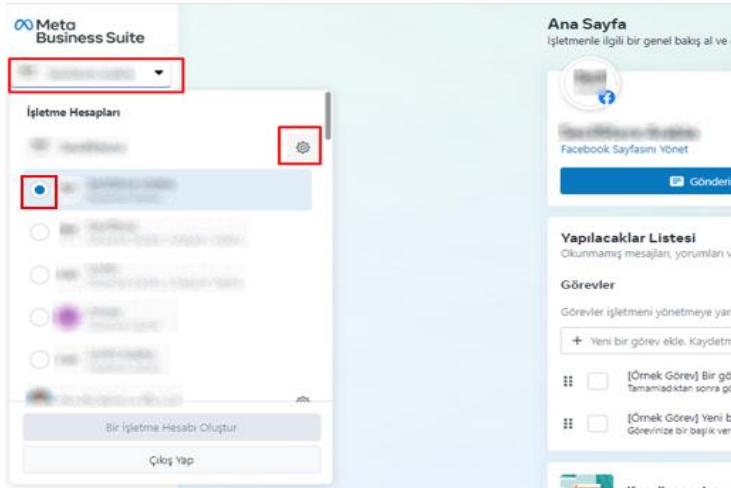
Meta
Business Suite

İşletme Hesapları

Bir İşletme Hesabı Oluştur

Çıkış Yap

Ana Sayfa
İşletmenle ilgili bir genel bakış al ve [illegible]

Facebook Sayfasını Yönet

Gönder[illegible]

Yapılacaklar Listesi
Okunmamış mesajları, yorumları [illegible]

Görevler

Görevler işletmeni yönetmeye yar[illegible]

+ Yeni bir görev ekle. Kaydetm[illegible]

[Örnek Görev] Bir gö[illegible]
Tamamladıktan sonra gö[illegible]

[Örnek Görev] Yeni b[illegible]
Görevinize bir başlık ver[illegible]